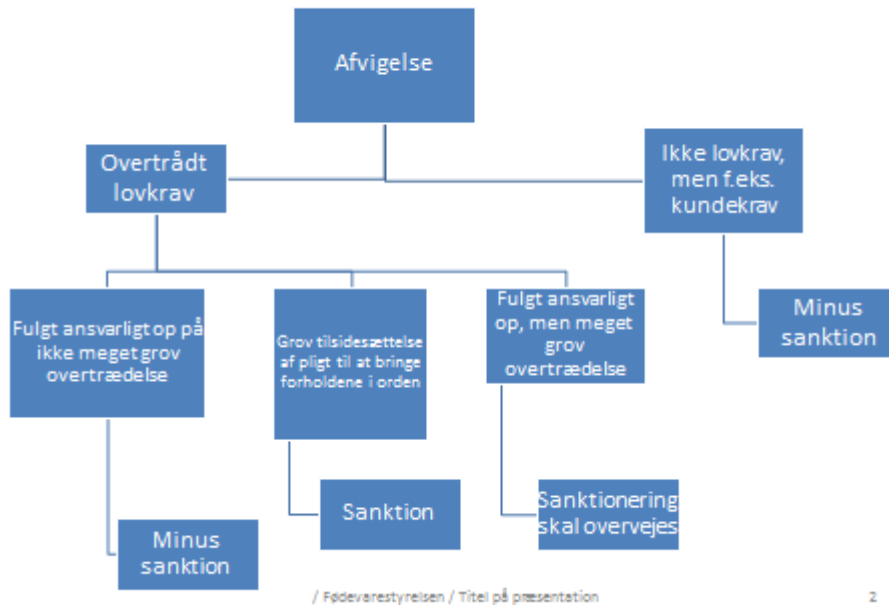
Afvigelse

Overtrådt lovkrav

Ikke lovkrav, men f.eks. kundekrav

Fulgt ansvarligt op på ikke meget grov overtrædelse

Grov tilsidesættelse af pligt til at bringe forholdene i orden

Fulgt ansvarligt op, men meget grov overtrædelse

Minus sanktion

Minus sanktion

Sanktion

Sanktionering skal overvejes

/ Fødevarestyrelsen / Titel på præsentation

2